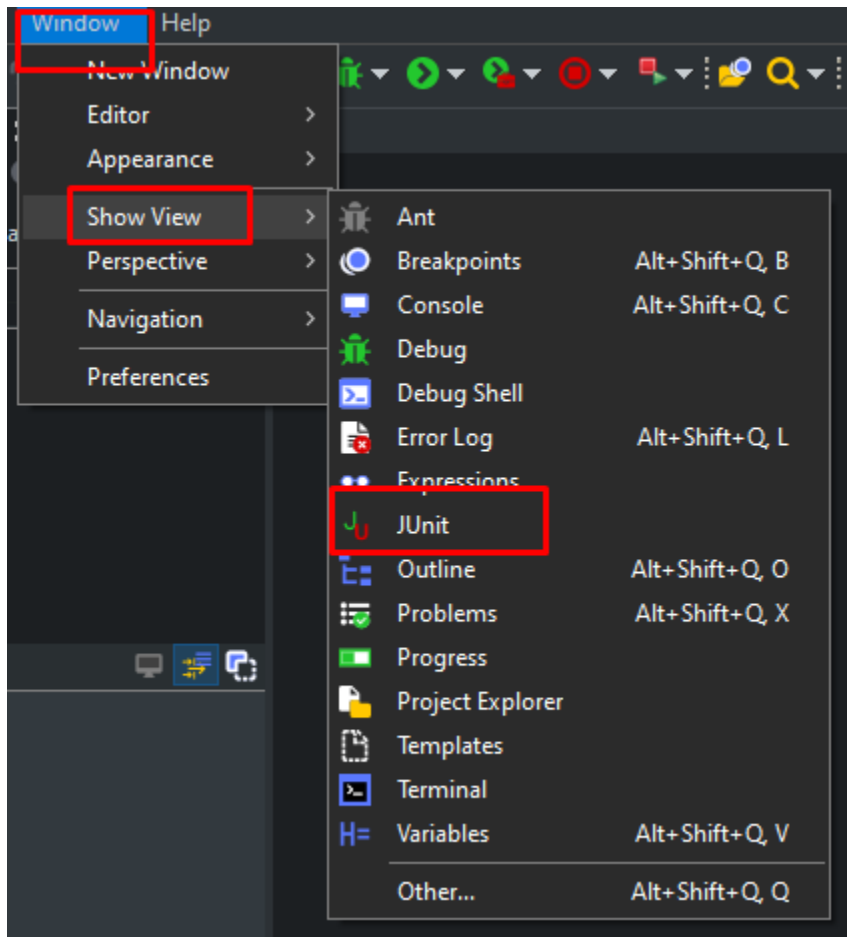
Window Help

New Window
Editor
Appearance
Show View
Perspective
Navigation
Preferences

Ant
Breakpoints Alt+Shift+Q, B
Console Alt+Shift+Q, C
Debug
Debug Shell
Error Log Alt+Shift+Q, L
Expressions
JUnit
Outline Alt+Shift+Q, O
Problems Alt+Shift+Q, X
Progress
Project Explorer
Templates
Terminal
Variables Alt+Shift+Q, V
Other... Alt+Shift+Q, Q